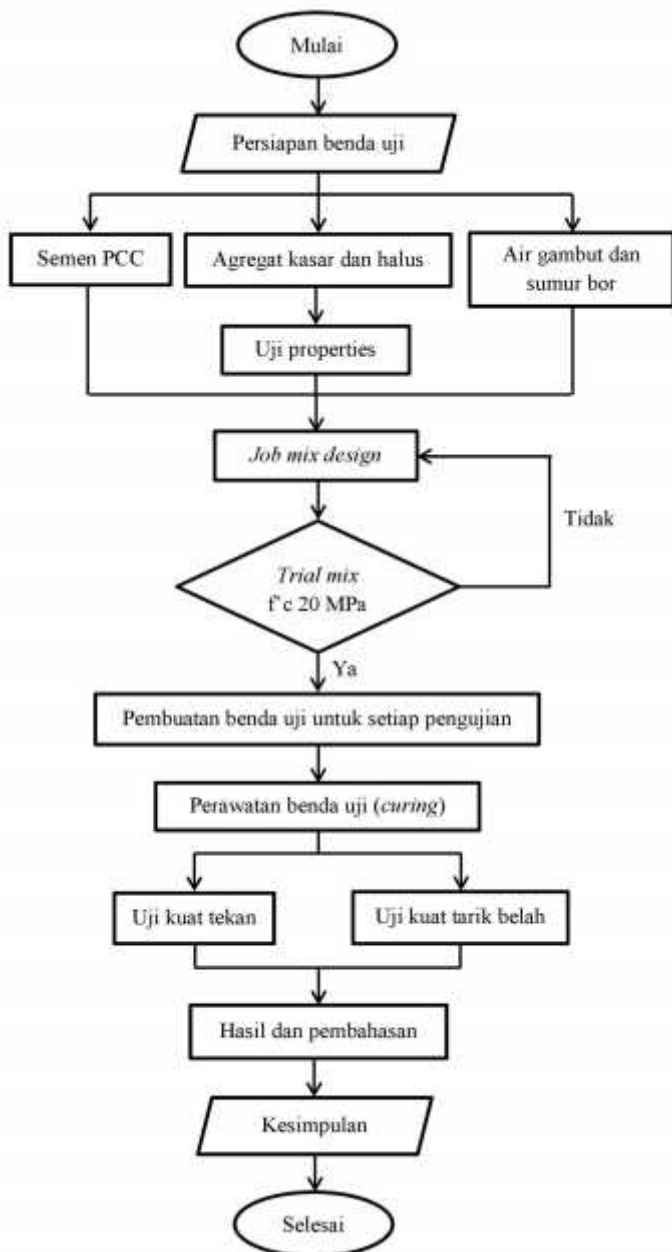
Mulai

Persiapan benda uji

Semen PCC

Agregat kasar dan halus

Air gambut dan sumur bor

Uji properties

Job mix design

Tidak

Trial mix
f'c 20 MPa

Ya

Pembuatan benda uji untuk setiap pengujian

Perawatan benda uji (curing)

Uji kuat tekan

Uji kuat tarik belah

Hasil dan pembahasan

Kesimpulan

Selesai